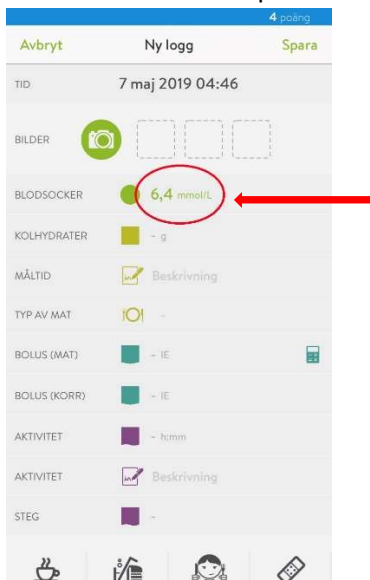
4 poäng

Avbryt Ny logg Spara

TID 7 maj 2019 04:46

BILDER

BLODSOCKER 6,4 mmol/L

KOLHYDRATER – g

MÅLTID Beskrivning

TYP AV MAT –

BOLUS (MAT) – IE

BOLUS (KORR) – IE

AKTIVITET – h:mm

AKTIVITET Beskrivning

STEG –